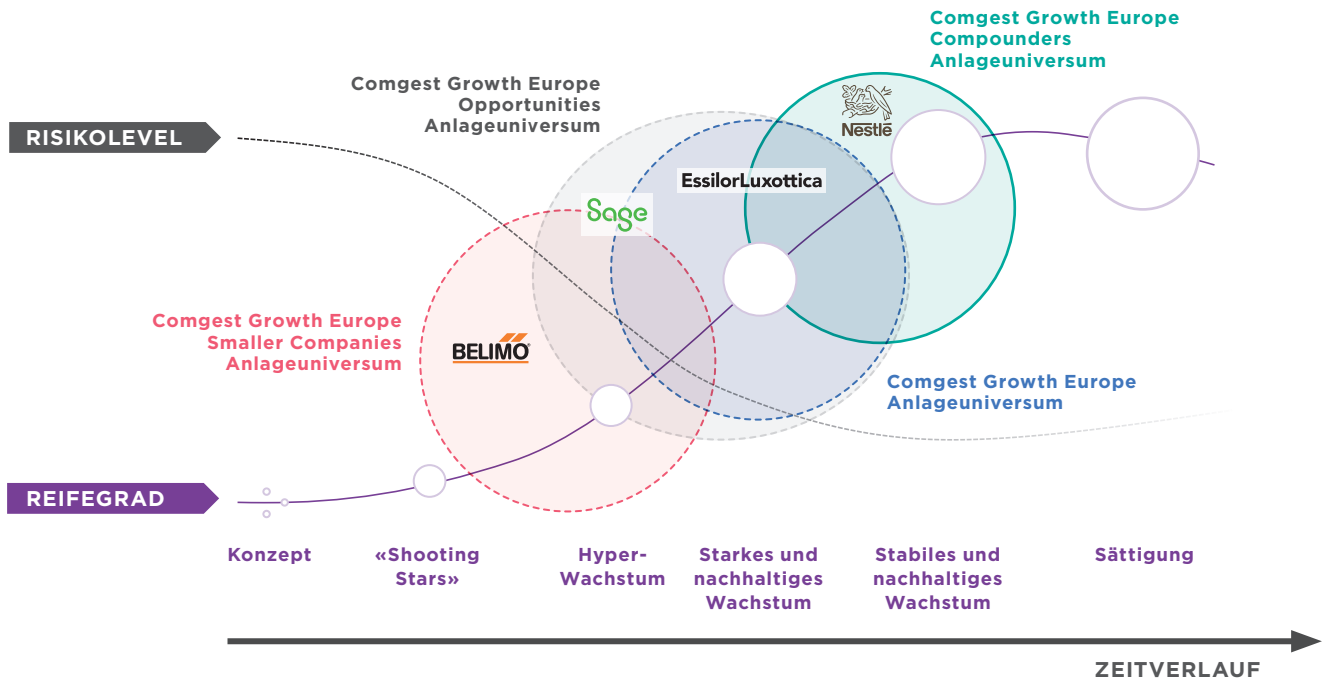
Comgest Growth Europe
Compounders
Anlageuniversum

Comgest Growth Europe
Opportunities
Anlageuniversum

RISIKOLEVEL

Nestlé

EssilorLuxottica

Sage

Comgest Growth Europe
Smaller Companies
Anlageuniversum

BELIMO

Comgest Growth Europe
Anlageuniversum

REIFEGRAD

Konzept

«Shooting Stars»

Hyper-Wachstum

Starkes und nachhaltiges Wachstum

Stabiles und nachhaltiges Wachstum

Sättigung

ZEITVERLAUF